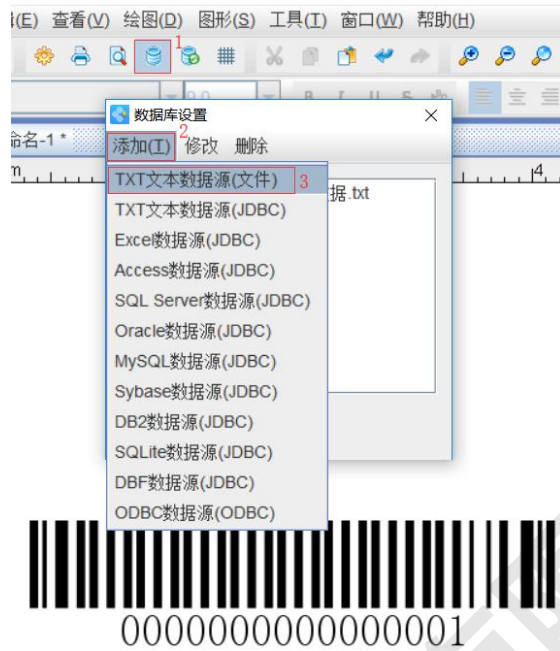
揖(E) 查看(V) 绘图(D) 图形(S) 工具(T) 窗口(W) 帮助(H)

1

命名-1 *

数据库设置

添加(T) 2 修改 删除

TXT文本数据源(文件) 3
TXT文本数据源(JDBC)
Excel数据源(JDBC)
Access数据源(JDBC)
SQL Server数据源(JDBC)
Oracle数据源(JDBC)
MySQL数据源(JDBC)
Sybase数据源(JDBC)
DB2数据源(JDBC)
SQLite数据源(JDBC)
DBF数据源(JDBC)
ODBC数据源(ODBC)

据.txt

0000000000000001